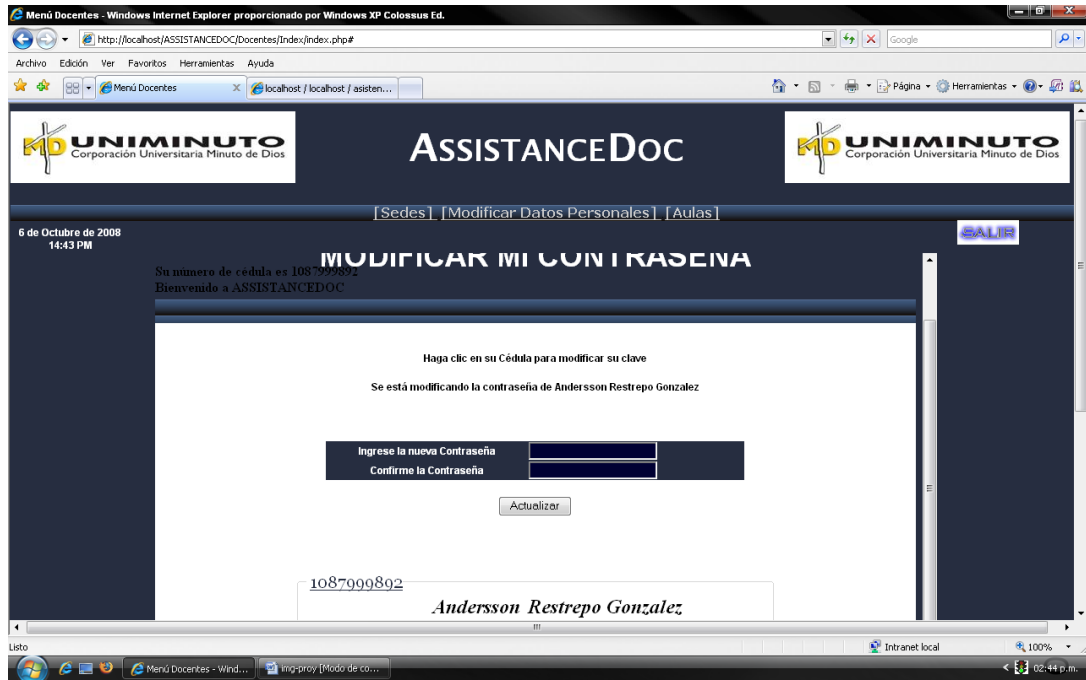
Menú Docentes - Windows Internet Explorer proporcionado por Windows XP Colossus Ed.

http://localhost/ASSISTANCEDOC/Docentes/Index/index.php#

Google

Archivo Edición Ver Favoritos Herramientas Ayuda

Menú Docentes

localhost / localhost / asisten...

Página Herramientas

UNIMINUTO
Corporación Universitaria Minuto de Dios

ASSISTANCEDOC

UNIMINUTO
Corporación Universitaria Minuto de Dios

[Sedes] [Modificar Datos Personales] [Aulas]

6 de Octubre de 2008
14:43 PM

SALIR

MODIFICAR MI CONTRASEÑA

Su número de cédula es 1087999892
Bienvenido a ASSISTANCEDOC

Haga clic en su Cédula para modificar su clave

Se está modificando la contraseña de Andersson Restrepo Gonzalez

Ingrese la nueva Contraseña

Confirme la Contraseña

Actualizar

1087999892

Andersson Restrepo Gonzalez

Listo

Intranet local

100%

Menú Docentes - Wind...

img-proy [Modo de co...

02:44 p.m.